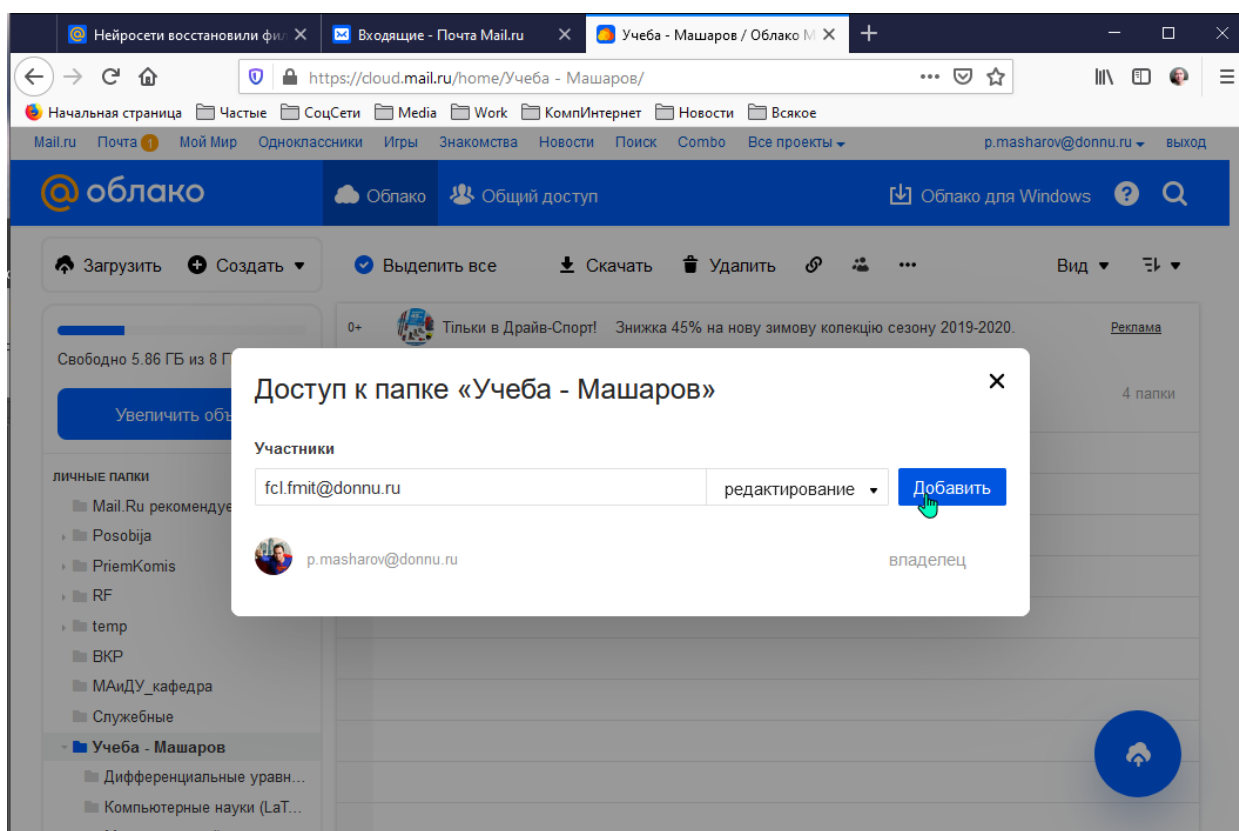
Нейросети восстановили фил ×
Входящие - Почта Mail.ru ×
Учеба - Машаров / Облако M ×
+

https://cloud.mail.ru/home/Учеба - Машаров/

Начальная страница Частые СоцСети Media Work КомпИнтернет Новости Всякое

Mail.ru Почта 1 Мой Мир Одноклассники Игры Знакомства Новости Поиск Combo Все проекты p.masharov@donnu.ru выход

облако Облако Общий доступ Облако для Windows

Загрузить Создать Выделить все Скачать Удалить Вид

Свободно 5.86 ГБ из 8 Г

Увеличить объ

ЛИЧНЫЕ ПАПКИ
Mail.Ru рекомендуе
Posobija
PriemKomis
RF
temp
ВКР
МАиДУ_кафедра
Служебные
Учеба - Машаров
Дифференциальные уравн...
Компьютерные науки (LaT...

0+ Тільки в Драйв-Спорт! Знижка 45% на нову зимову колекцію сезону 2019-2020. Реклама

4 папки

Доступ к папке «Учеба - Машаров»

Участники

fcl.fmit@donnu.ru
редактирование
Добавить

p.masharov@donnu.ru
владелец